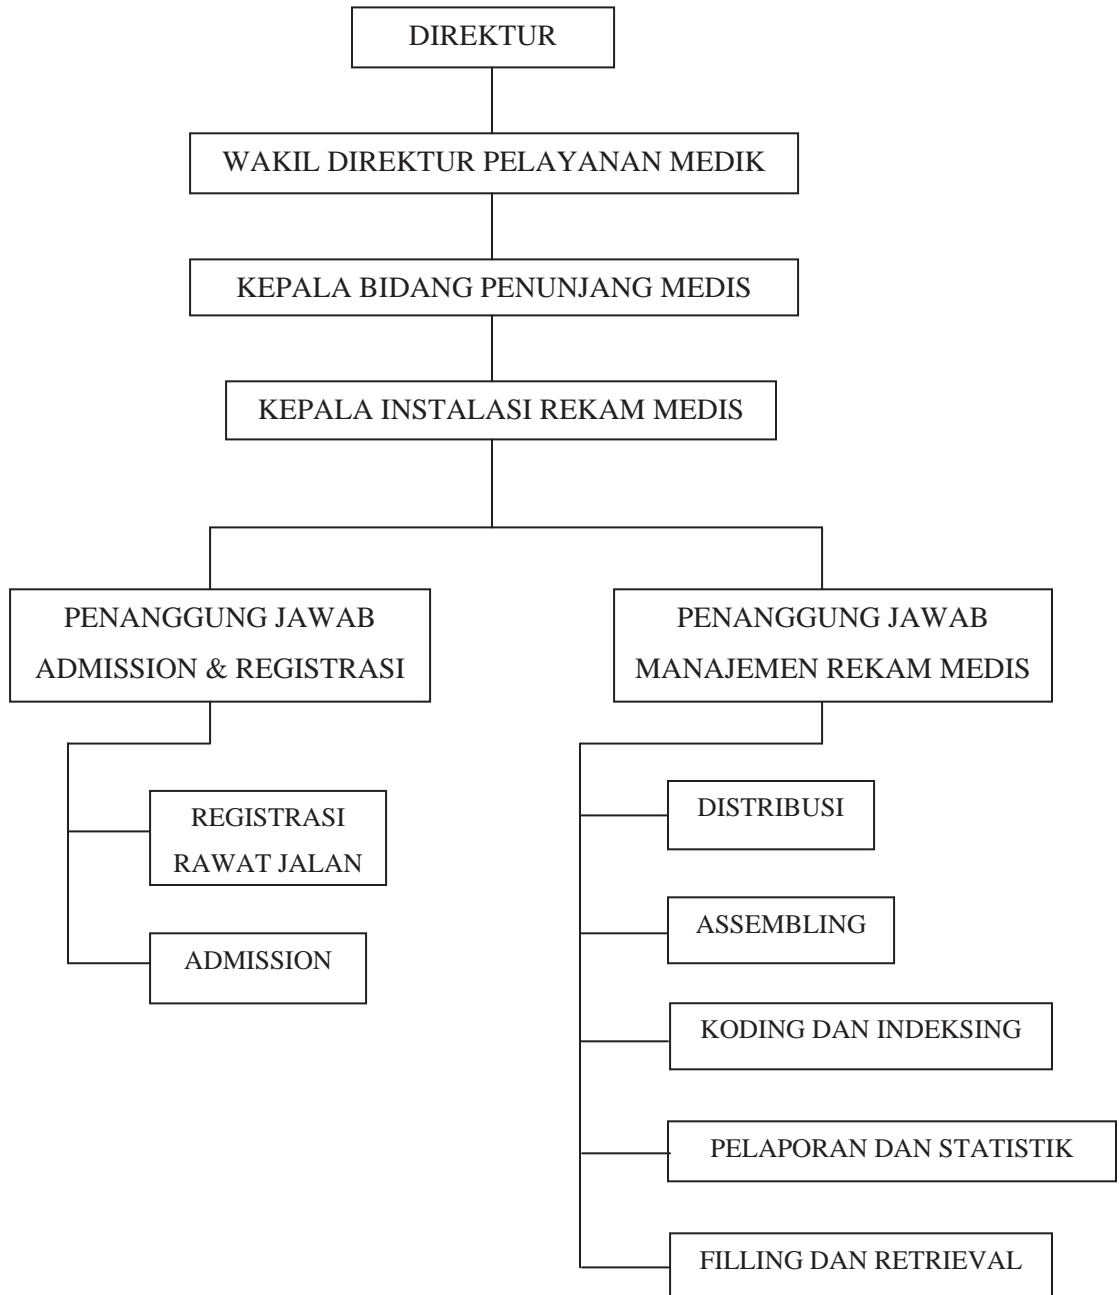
DIREKTUR

WAKIL DIREKTUR PELAYANAN MEDIK

KEPALA BIDANG PENUNJANG MEDIS

KEPALA INSTALASI REKAM MEDIS

PENANGGUNG JAWAB ADMISSION & REGISTRASI

PENANGGUNG JAWAB MANAJEMEN REKAM MEDIS

REGISTRASI RAWAT JALAN

ADMISSION

DISTRIBUSI

ASSEMBLING

KODING DAN INDEKSING

PELAPORAN DAN STATISTIK

FILLING DAN RETRIEVAL